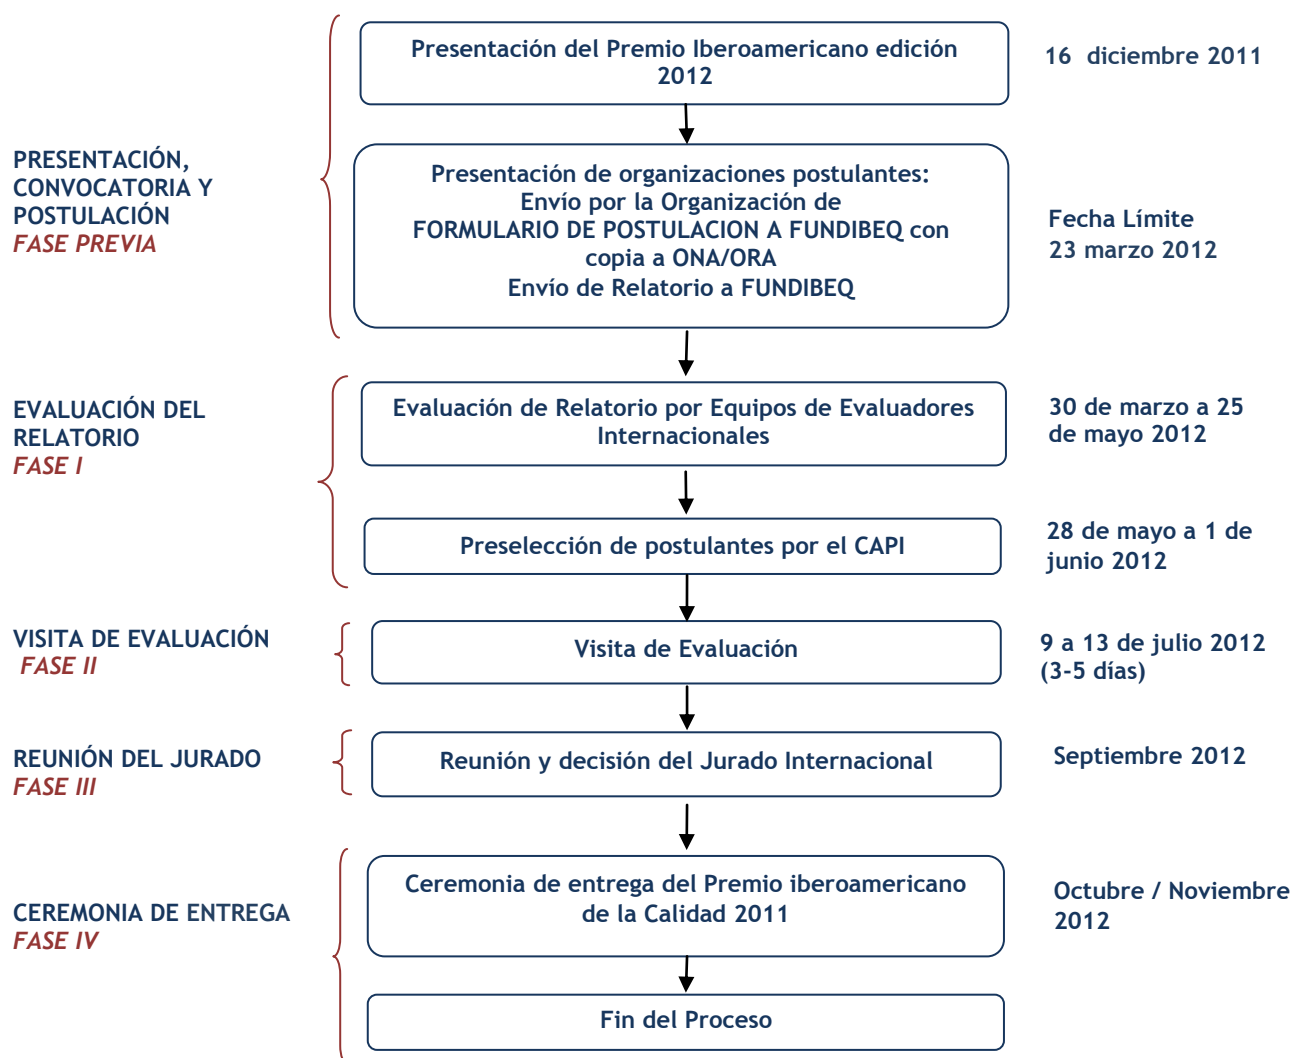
PRESENTACIÓN, CONVOCATORIA Y POSTULACIÓN
FASE PREVIA

Presentación del Premio Iberoamericano edición 2012

16 diciembre 2011

Presentación de organizaciones postulantes:
Envío por la Organización de
FORMULARIO DE POSTULACION A FUNDIBEQ con copia a ONA/ORA
Envío de Relatorio a FUNDIBEQ

Fecha Límite
23 marzo 2012

EVALUACIÓN DEL RELATORIO
FASE I

Evaluación de Relatorio por Equipos de Evaluadores Internacionales

30 de marzo a 25 de mayo 2012

Preselección de postulantes por el CAPI

28 de mayo a 1 de junio 2012

VISITA DE EVALUACIÓN
FASE II

Visita de Evaluación

9 a 13 de julio 2012
(3-5 días)

REUNIÓN DEL JURADO
FASE III

Reunión y decisión del Jurado Internacional

Septiembre 2012

CEREMONIA DE ENTREGA
FASE IV

Ceremonia de entrega del Premio iberoamericano de la Calidad 2011

Octubre / Noviembre 2012

Fin del Proceso